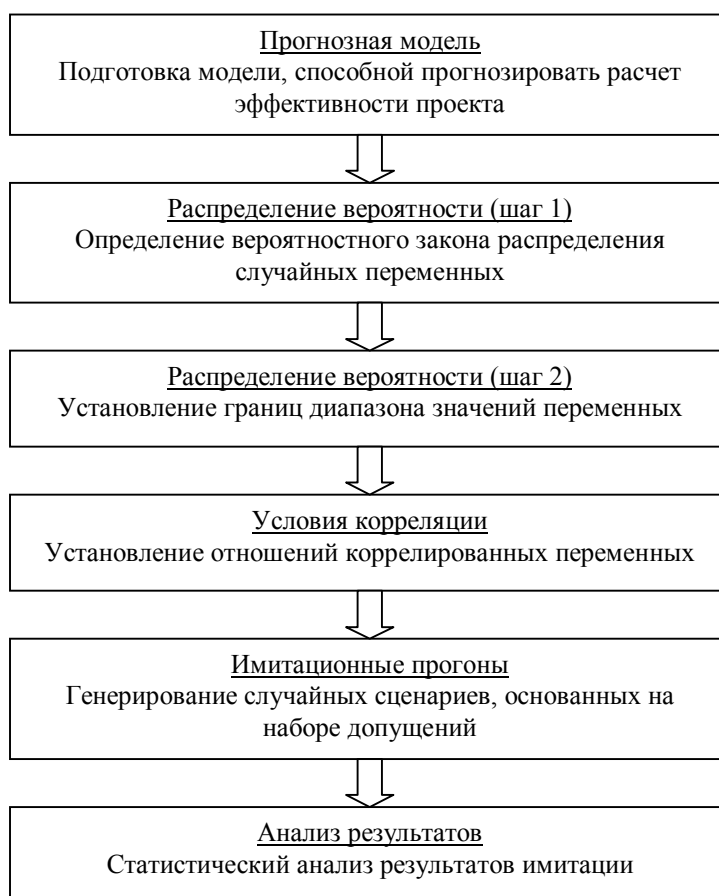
Прогнозная модель
Подготовка модели, способной прогнозировать расчет эффективности проекта

Распределение вероятности (шаг 1)
Определение вероятностного закона распределения случайных переменных

Распределение вероятности (шаг 2)
Установление границ диапазона значений переменных

Условия корреляции
Установление отношений коррелированных переменных

Имитационные прогоны
Генерирование случайных сценариев, основанных на наборе допущений

Анализ результатов
Статистический анализ результатов имитации